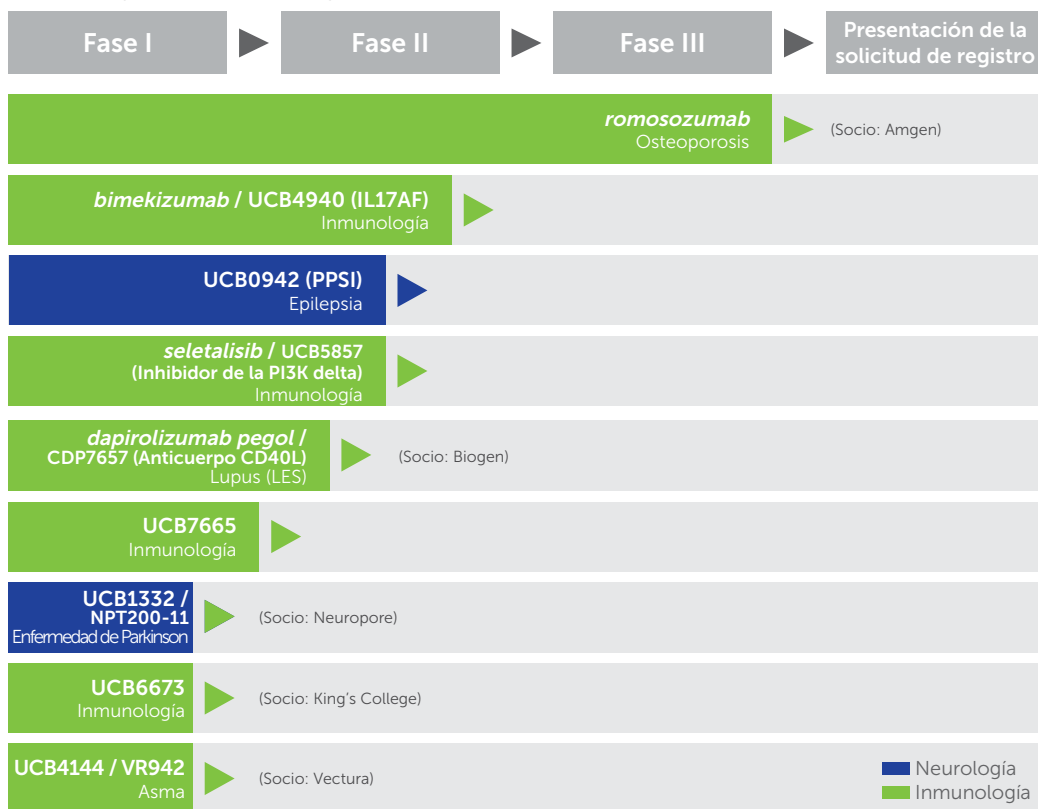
Fase I

Fase II

Fase III

Presentación de la solicitud de registro

*romosozumab*
Osteoporosis
(Socio: Amgen)

*bimekizumab* / UCB4940 (IL17AF)
Inmunología

UCB0942 (PPSI)
Epilepsia

*seletalisib* / UCB5857 (Inhibidor de la PI3K delta)
Inmunología

*dapirolizumab pegol* / CDP7657 (Anticuerpo CD40L)
Lupus (LES)
(Socio: Biogen)

UCB7665
Inmunología

UCB1332 / NPT200-11
Enfermedad de Parkinson
(Socio: Neuropore)

UCB6673
Inmunología
(Socio: King's College)

UCB4144 / VR942
Asma
(Socio: Vectura)

Neurología
Inmunología